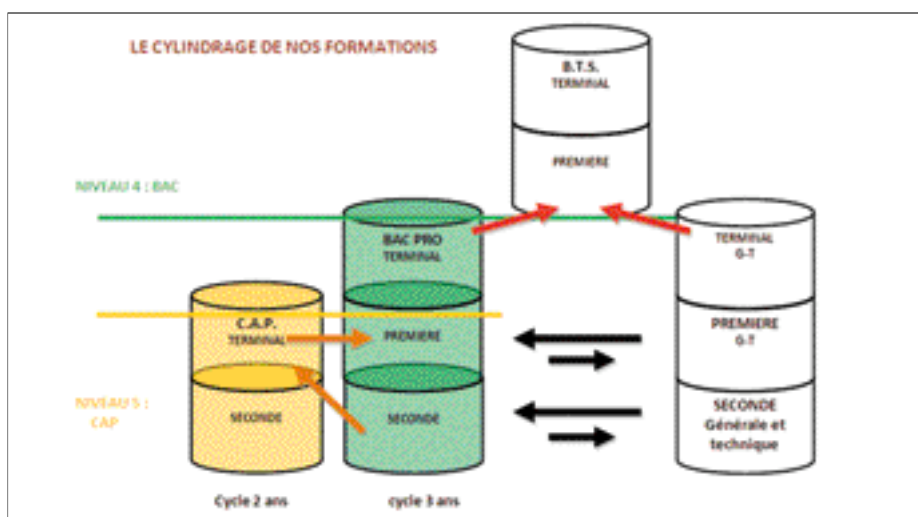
LE CYLINDRAGE DE NOS FORMATIONS

B.T.S.
TERMINAL

PREMIERE

NIVEAU 4 : BAC

BAC PRO
TERMINAL

TERMINAL
G-T

C.A.P.
TERMINAL

PREMIERE

PREMIERE
G-T

NIVEAU 5 :
CAP

SECONDE

SECONDE

SECONDE
Générale et technique

Cycle 2 ans

cycle 3 ans